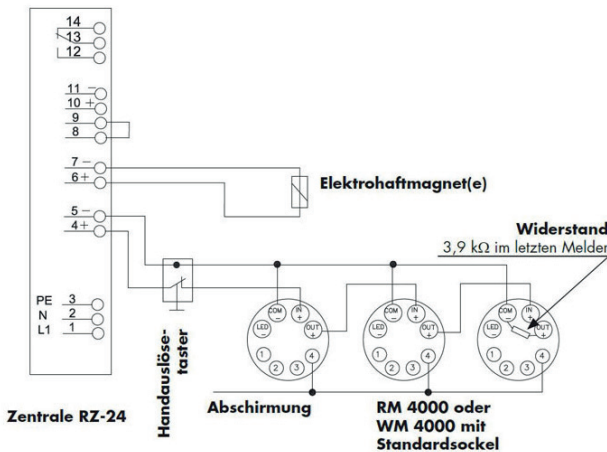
14
13
12

11 −
10 +
9
8

7 −
6 +

Elektrohaftmagnet(e)

5 −
4 +

Widerstand
3,9 kΩ im letzten Melder

PE 3
N 2
L1 1

Handauslösetaster

COM −
IN +
LED
OUT +
1
2
3
4

COM −
IN +
LED
OUT +
1
2
3
4

COM −
IN +
LED
OUT +
1
2
3
4

Zentrale RZ-24

Abschirmung

RM 4000 oder WM 4000 mit Standardsockel